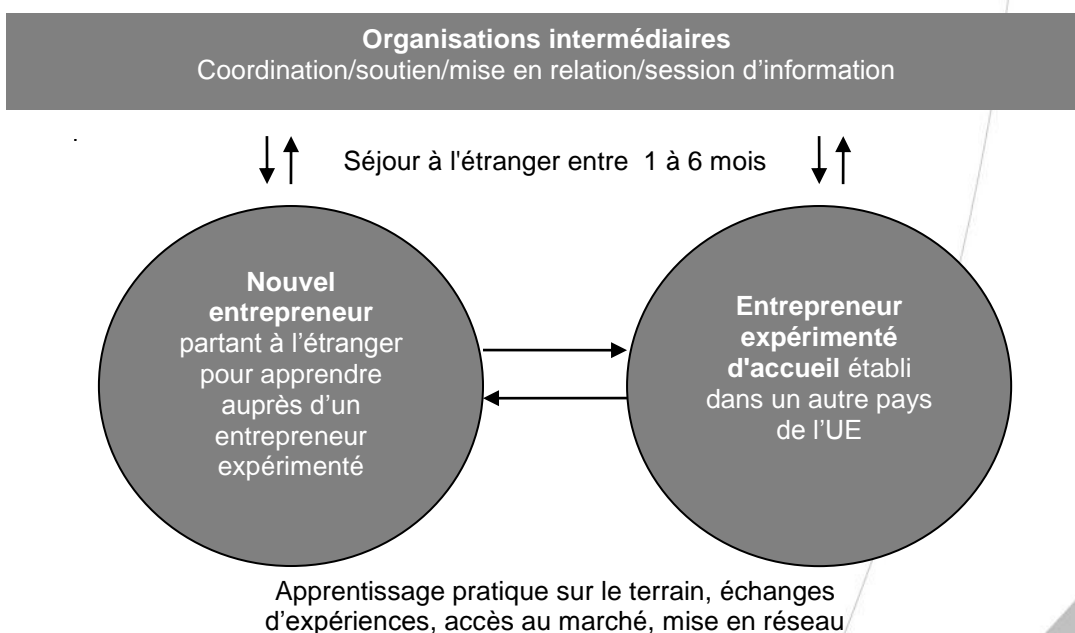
**Organisations intermédiaires**
Coordination/soutien/mise en relation/session d’information

Séjour à l'étranger entre 1 à 6 mois

**Nouvel entrepreneur** partant à l’étranger pour apprendre auprès d’un entrepreneur expérimenté

**Entrepreneur expérimenté d'accueil** établi dans un autre pays de l’UE

Apprentissage pratique sur le terrain, échanges d’expériences, accès au marché, mise en réseau